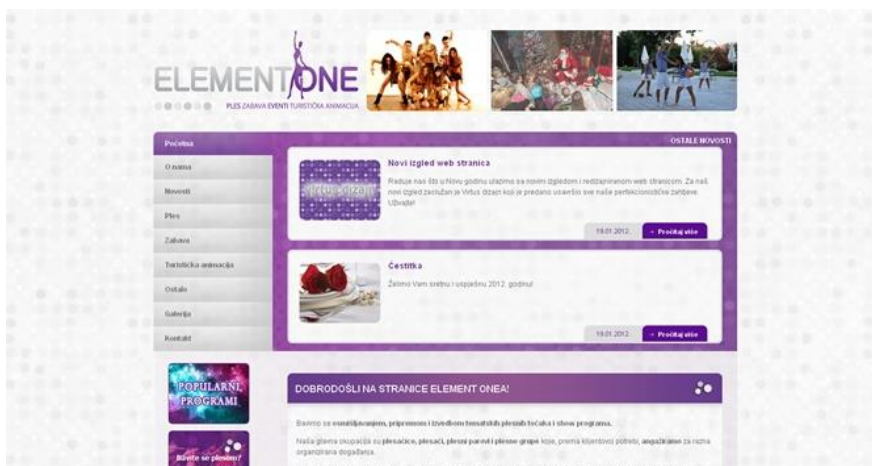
ELEMENTONE
PLES ZABAVA EVENTI TURISTIČKA ANIMACIJA

Početna
O nama
Novosti
Ples
Zabava
Turistička animacija
Ostalo
Galerija
Kontakt

OSTALE NOVOSTI

Novi izgled web stranica
Raduje nas što u Novu godinu ulazimo sa novim izgledom i redizajniranom web stranicom. Za naš novi izgled zaslužan je Virtus dizajn koji je predano usavršio sve naše perfekcionističke zahtjeve. Uživajte!
19.01.2012.
→ Pročitaj više

Čestitka
Želimo Vam sretnu i uspješnu 2012. godinu!
19.01.2012.
→ Pročitaj više

POPULARNI PROGRAMI

Bavite se plesom?

DOBRODOŠLI NA STRANICE ELEMENT ONEA!

Bavimo se osmišljavanjem, pripremom i izvedbom tematskih plesnih točaka i show programa.

Naša glavna okupacija su plesačice, plesači, plesni parovi i plesne grupe koje, prema klijentovoj potrebi, angažiramo za razna organizirana događanja.